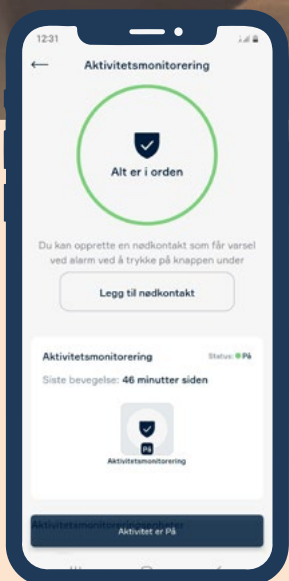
12:31

Aktivitetsmonitorering

Alt er i orden

Du kan opprette en nødkontakt som får varsel ved alarm ved å trykke på knappen under

Legg til nødkontakt

Aktivitetsmonitorering

Status: På

Siste bevegelse: 46 minutter siden

På

Aktivitetsmonitorering

Aktivitetsmonitorering

Aktivitet er På